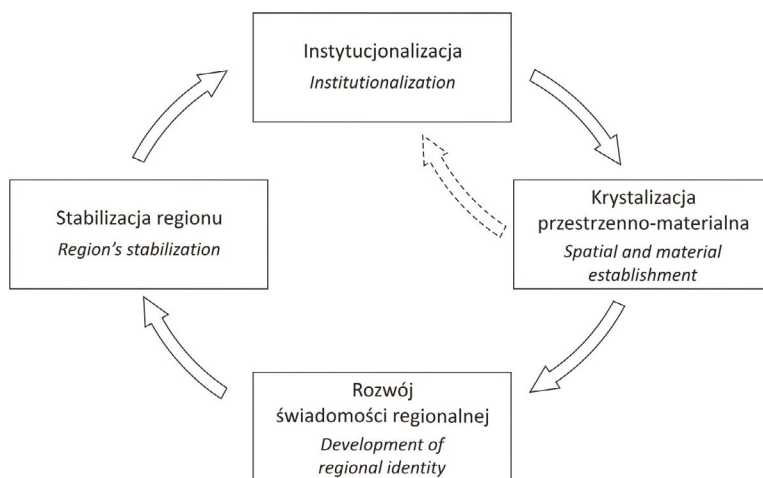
Instytucjonalizacja
*Institutionalization*

Krystalizacja przestrzenno-materialna
*Spatial and material establishment*

Rozwój świadomości regionalnej
*Development of regional identity*

Stabilizacja regionu
*Region's stabilization*